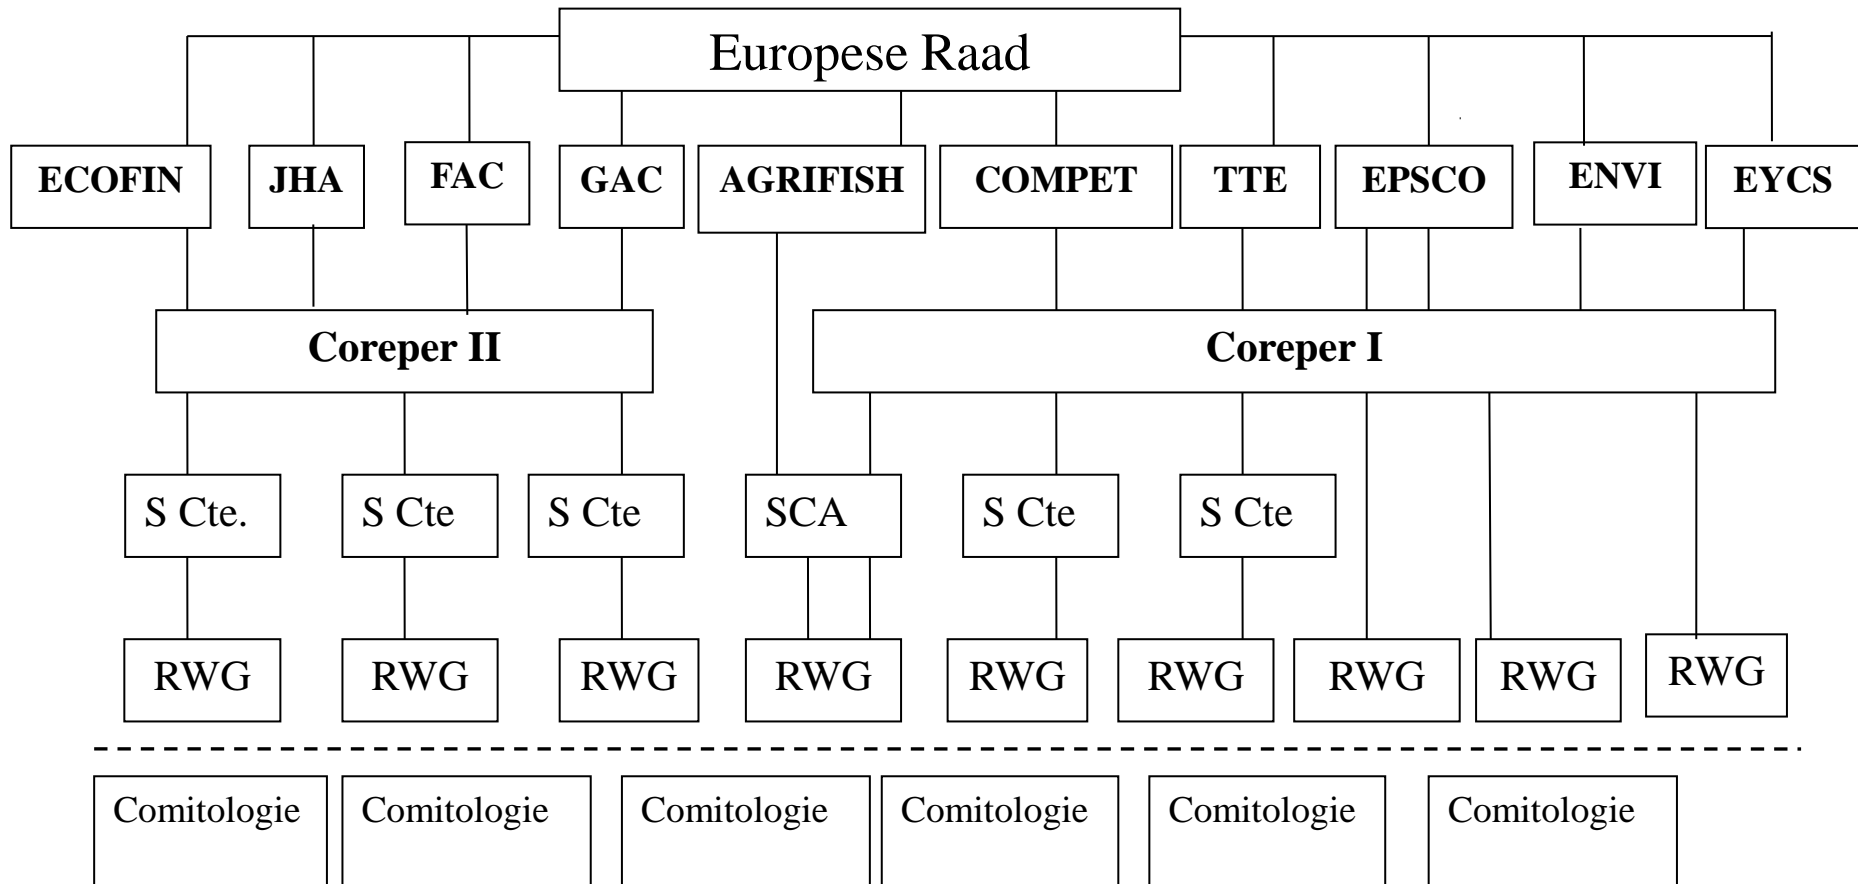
Europese Raad

ECOFIN
JHA
FAC
GAC
AGRIFISH
COMPET
TTE
EPSCO
ENVI
EYCS

Coreper II
Coreper I

S Cte.
S Cte
S Cte
SCA
S Cte
S Cte

RWG
RWG
RWG
RWG
RWG
RWG
RWG
RWG
RWG

Comitologie
Comitologie
Comitologie
Comitologie
Comitologie
Comitologie